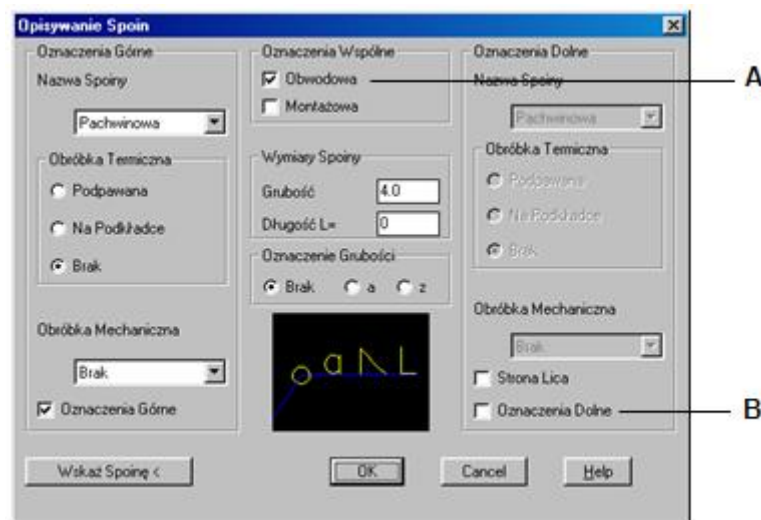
Opisywanie Spoin

Oznaczenia Górne
Nazwa Spoiny
Pachwinowa
Obróbka Termiczna
Podpawana
Na Podkładce
Brak
Obróbka Mechaniczna
Brak
Oznaczenia Górne

Oznaczenia Wspólne
Obwodowa
Montażowa
Wymiary Spoiny
Grubość 4.0
Długość L= 0
Oznaczenie Grubości
Brak a z

a L

Oznaczenia Dolne
Nazwa Spoiny
Pachwinowa
Obróbka Termiczna
Podpawana
Na Podkładce
Brak
Obróbka Mechaniczna
Brak
Strona Lica
Oznaczenia Dolne

A
B

Wskaż Spoinę <
OK
Cancel
Help